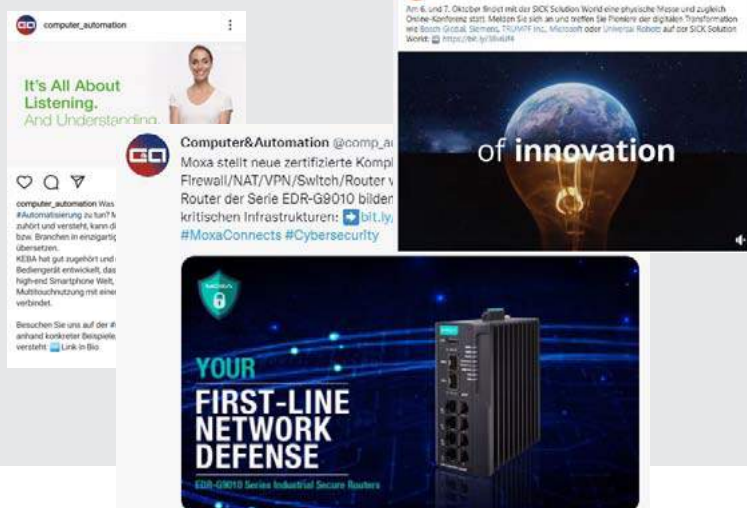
computer_automation

It's All About Listening.
And Understanding.

computer_automation Was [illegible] #Automatisierung zu tun? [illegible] zuhört und versteht, kann di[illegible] bzw. Branchen in einzigartig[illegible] übersetzen.
KEBA hat gut zugehört und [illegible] Bediengerät entwickelt, das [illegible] high-end Smartphone Welt, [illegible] Multitouchnutzung mit eine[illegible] verbindet.

Besuchen Sie uns auf der #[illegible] anhand konkreter Beispiele, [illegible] versteht. Link in Bio

Am 6. und 7. Oktober findet mit der SICK Solution World eine physische Messe und zugleich Online-Konferenz statt. Melden Sie sich an und treffen Sie Pioniere der digitalen Transformation wie Bosch Global, Siemens, TRUMPF Inc., Microsoft oder Universal Robots auf der SICK Solution World: https://bit.ly/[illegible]

of innovation

Computer&Automation @comp_a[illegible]
Moxa stellt neue zertifizierte Kompl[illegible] Firewall/NAT/VPN/Switch/Router v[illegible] Router der Serie EDR-G9010 bilden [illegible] kritischen Infrastrukturen: bit.ly/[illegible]
#MoxaConnects #Cybersecurity

YOUR
FIRST-LINE NETWORK DEFENSE
EDR-G9010 Series Industrial Secure Routers